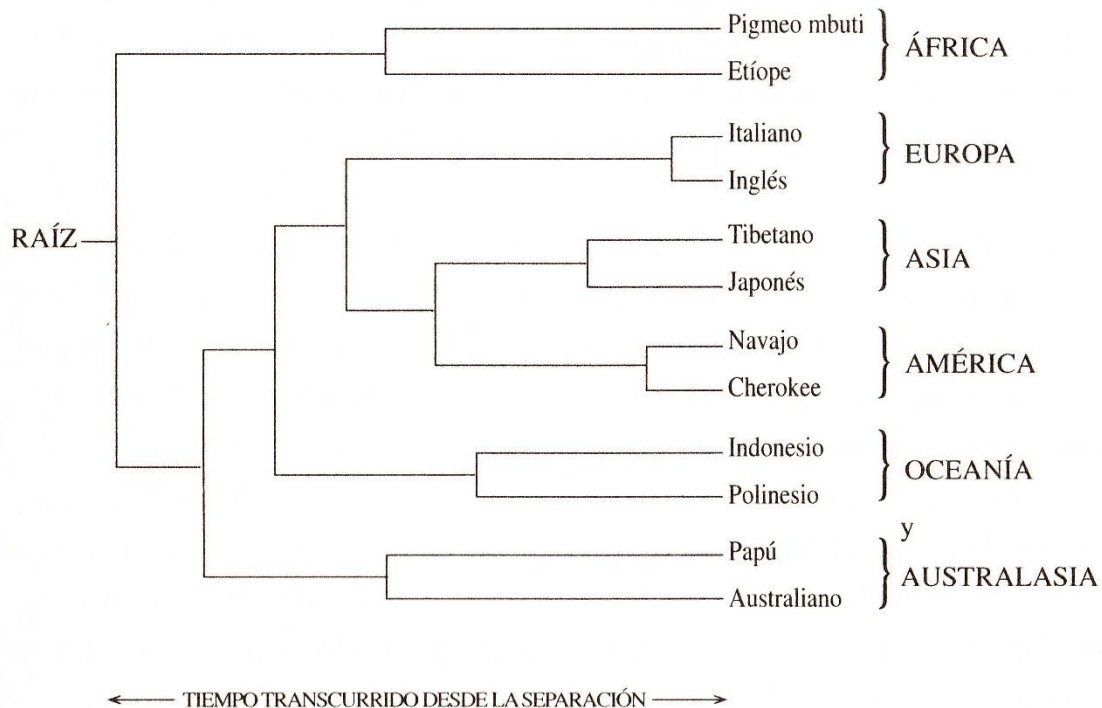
RAÍZ

Pigmeo mbuti
Etíope
ÁFRICA

Italiano
Inglés
EUROPA

Tibetano
Japonés
ASIA

Navajo
Cherokee
AMÉRICA

Indonesio
Polinesio
OCEANÍA
y

Papú
Australiano
AUSTRALASIA

TIEMPO TRANSCURRIDO DESDE LA SEPARACIÓN